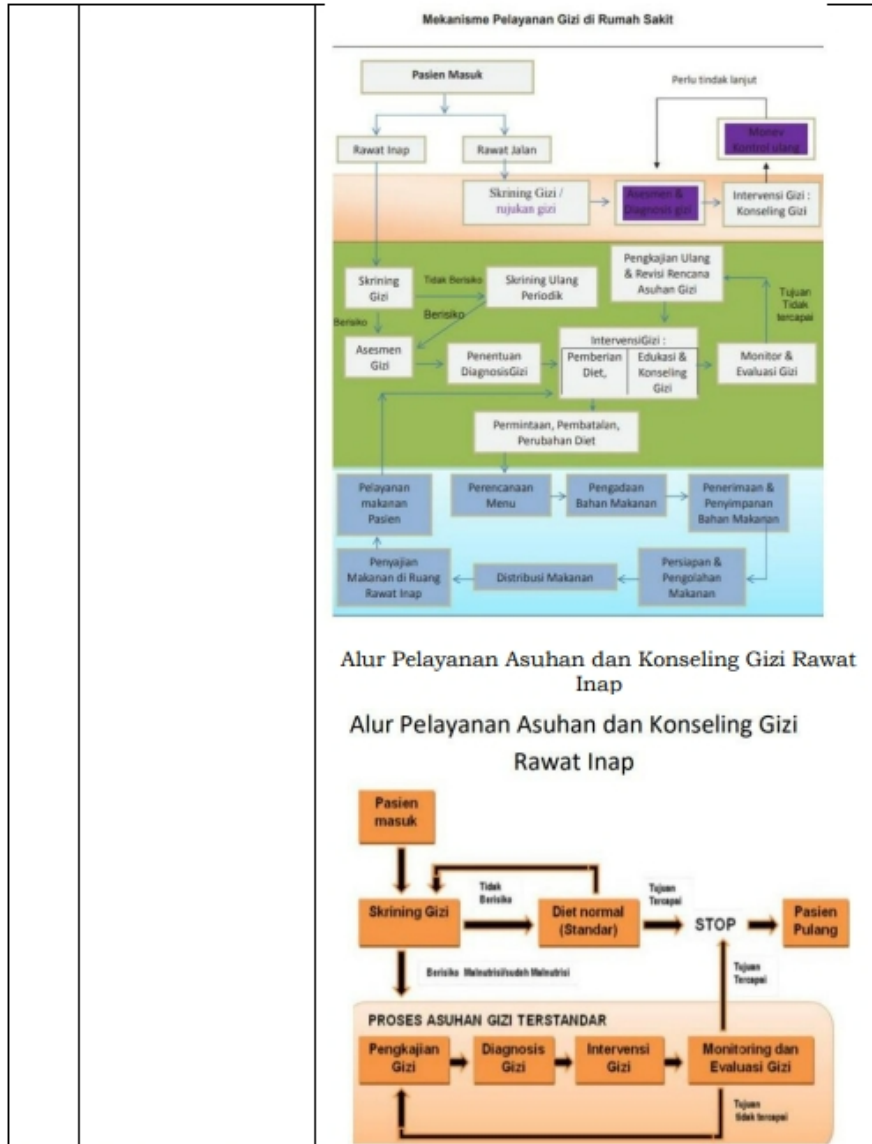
Mekanisme Pelayanan Gizi di Rumah Sakit

Pasien Masuk

Perlu tindak lanjut

Monev Kontrol ulang

Rawat Inap

Rawat Jalan

Skrining Gizi / rujukan gizi

Asesmen & Diagnosis gizi

Intervensi Gizi : Konseling Gizi

Pengkajian Ulang & Revisi Rencana Asuhan Gizi

Skrining Gizi

Tidak Berisiko

Skrining Ulang Periodik

Tujuan Tidak tercapai

Berisiko

Berisiko

Asesmen Gizi

Penentuan DiagnosisGizi

IntervensiGizi :

Pemberian Diet,

Edukasi & Konseling Gizi

Monitor & Evaluasi Gizi

Permintaan, Pembatalan, Perubahan Diet

Pelayanan makanan Pasien

Perencanaan Menu

Pengadaan Bahan Makanan

Penerimaan & Penyimpanan Bahan Makanan

Penyajian Makanan di Ruang Rawat Inap

Distribusi Makanan

Persiapan & Pengolahan Makanan

Alur Pelayanan Asuhan dan Konseling Gizi Rawat Inap

Alur Pelayanan Asuhan dan Konseling Gizi Rawat Inap

Pasien masuk

Tidak Berisiko

Tujuan Tercapai

Skrining Gizi

Diet normal (Standar)

STOP

Pasien Pulang

Berisiko Malnutrisi/sudah Malnutrisi

Tujuan Tercapai

PROSES ASUHAN GIZI TERSTANDAR

Pengkajian Gizi

Diagnosis Gizi

Intervensi Gizi

Monitoring dan Evaluasi Gizi

Tujuan Tidak tercapai